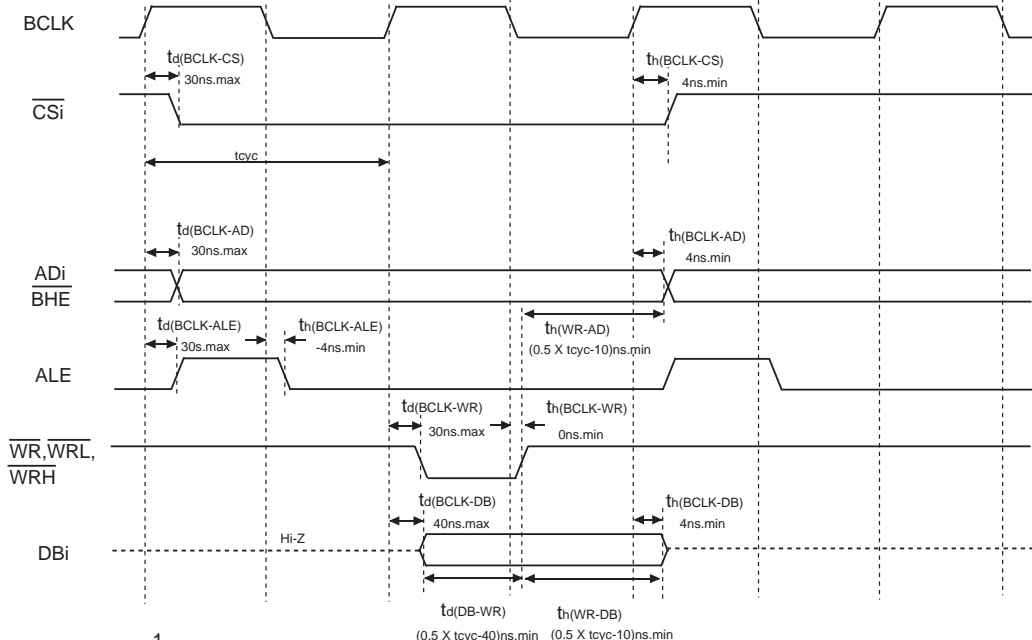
BCLK

$t_{d(BCLK-CS)}$
30ns.max

$t_{h(BCLK-CS)}$
4ns.min

$\overline{CSi}$

tcyc

$t_{d(BCLK-AD)}$
30ns.max

$t_{h(BCLK-AD)}$
4ns.min

ADi
$\overline{BHE}$

$t_{d(BCLK-ALE)}$
30s.max

$t_{h(BCLK-ALE)}$
-4ns.min

$t_{h(WR-AD)}$
(0.5 X tcyc-10)ns.min

ALE

$t_{d(BCLK-WR)}$
30ns.max

$t_{h(BCLK-WR)}$
0ns.min

$\overline{WR}$,$\overline{WRL}$,
$\overline{WRH}$

$t_{d(BCLK-DB)}$
40ns.max

$t_{h(BCLK-DB)}$
4ns.min

DBi

Hi-Z

$t_{d(DB-WR)}$
(0.5 X tcyc-40)ns.min

$t_{h(WR-DB)}$
(0.5 X tcyc-10)ns.min

1